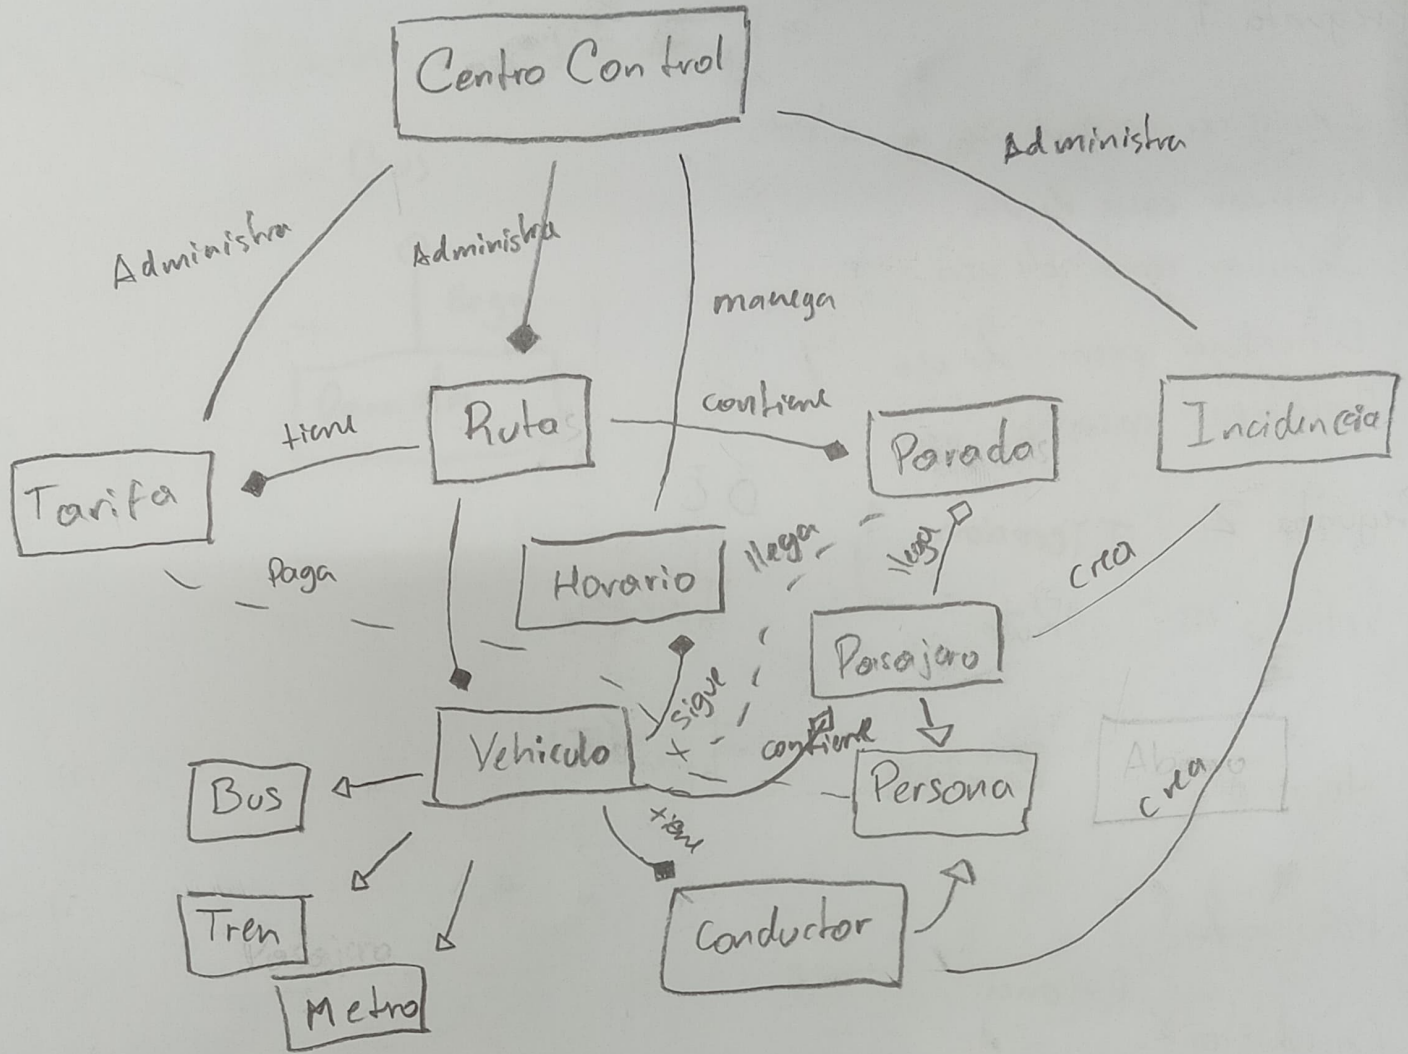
Centro Control

Administra

Administra

Administra

maneja

contiene

tiene

Ruta

Parada

Incidencia

Tarifa

Paga

Horario

llega

llega

crea

Pasajero

sigue

contiene

Vehiculo

Persona

Bus

tiene

crea

Tren

Conductor

Metro